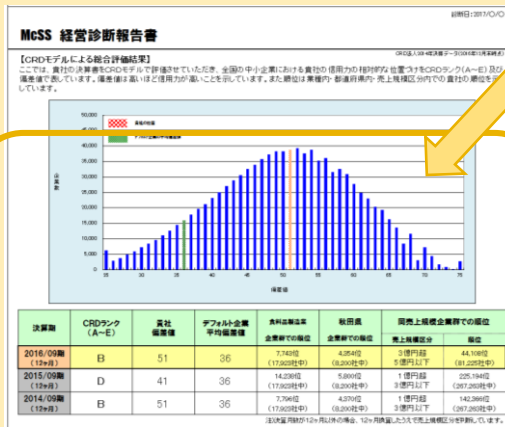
診断日:2017/○/○

McSS 経営診断報告書

CRD法人分析本調査データ([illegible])

【CRDモデルによる総合評価結果】
ここでは、貴社の決算書をCRDモデルで評価させていただき、全国の中小企業における貴社の信用力の相対的な位置づけをCRDランク(A～E)及び偏差値で表しています。偏差値は高いほど信用力が高いことを示しています。また順位は業種内・都道府県内・売上規模区分内での貴社の順位を示しています。

50,000
45,000
40,000
35,000
30,000
25,000
20,000
15,000
10,000
5,000
0

企業数

25 30 35 40 45 50 55 60 65 70 75

偏差値

| 決算期 | CRDランク (A～E) | 貴社偏差値 | デフォルト企業平均偏差値 | 食料品製造業 企業数での順位 | 秋田県 企業数での順位 | 同売上規模企業群での順位 売上規模区分 | 順位 |
|---|---|---|---|---|---|---|---|
| 2016/09期 (12ヶ月) | B | 51 | 36 | 7,743位 (17,923社中) | 4,254位 (8,200社中) | 3億円超 5億円以下 | 44,108位 (81,225社中) |
| 2015/09期 (12ヶ月) | D | 41 | 36 | 14,236位 (17,923社中) | 5,800位 (8,200社中) | 1億円超 3億円以下 | 225,194位 (267,260社中) |
| 2014/09期 (12ヶ月) | B | 51 | 36 | 7,796位 (17,923社中) | 4,370位 (8,200社中) | 1億円超 3億円以下 | 142,366位 (267,260社中) |

注)決算月数が12ヶ月以外の場合、12ヶ月換算した上で売上規模区分を評価しています。